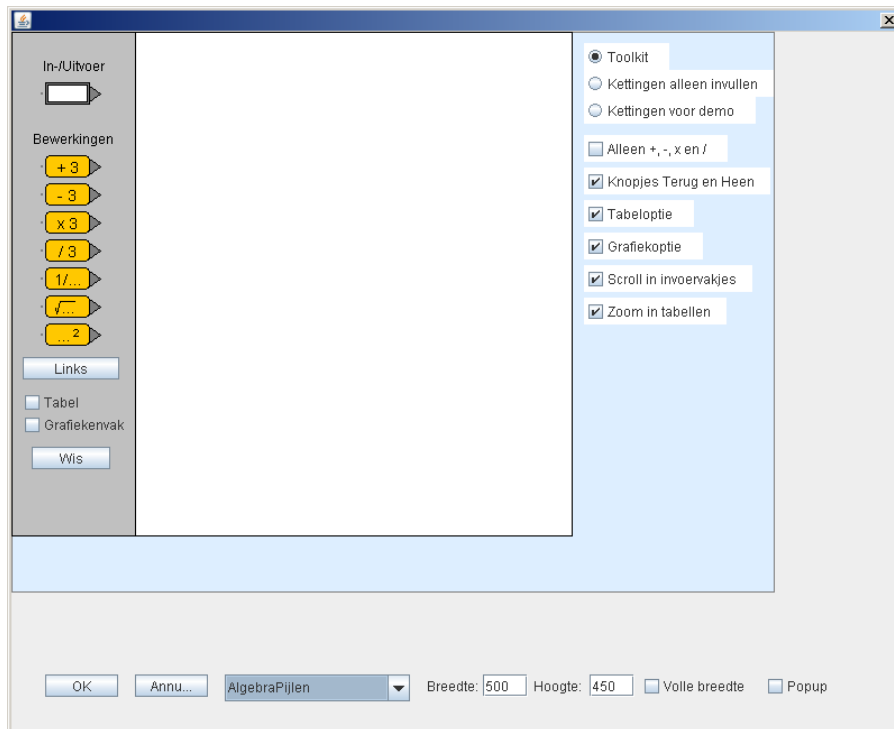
In-/Uitvoer

Bewerkingen

+ 3
- 3
x 3
/ 3
1/...
$\sqrt{...}$
$...^2$

Links

Tabel
Grafiekenvak

Wis

Toolkit
Kettingen alleen invullen
Kettingen voor demo

Alleen +, -, x en /
Knopjes Terug en Heen
Tabeloptie
Grafiekoptie
Scroll in invoervakjes
Zoom in tabellen

OK
Annu...
AlgebraPijlen
Breedte: 500
Hoogte: 450
Volle breedte
Popup